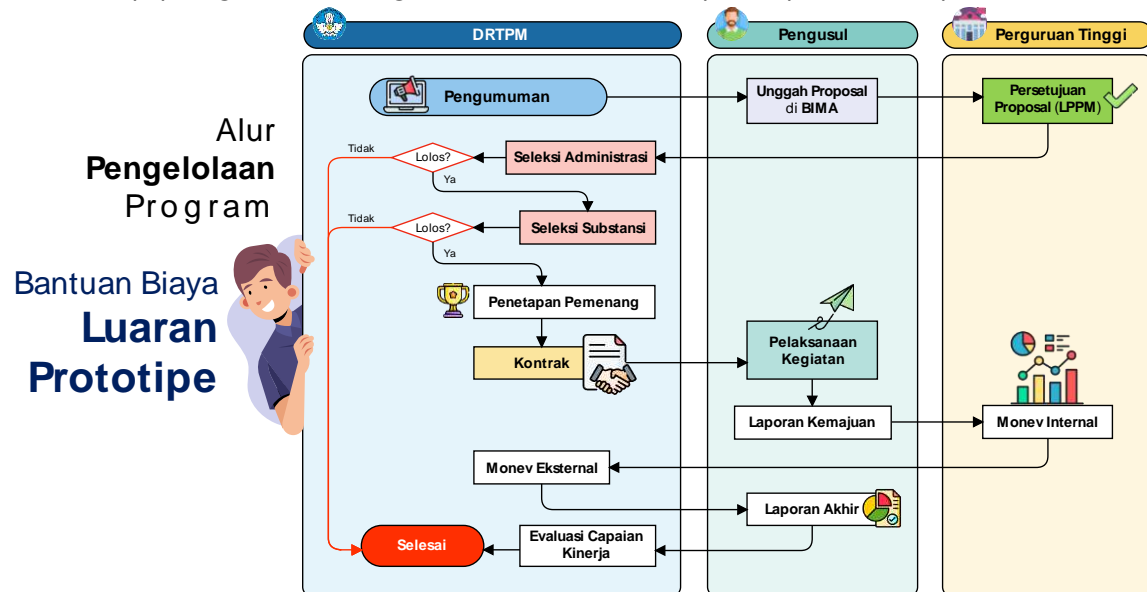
Alur
**Pengelolaan**
Program

Bantuan Biaya
**Luaran**
**Prototipe**

DRTPM

Pengusul

Perguruan Tinggi

Pengumuman

Unggah Proposal di BIMA

Persetujuan Proposal (LPPM)

Tidak

Lolos?

Seleksi Administrasi

Ya

Tidak

Lolos?

Seleksi Substansi

Ya

Penetapan Pemenang

Kontrak

Pelaksanaan Kegiatan

Laporan Kemajuan

Monev Internal

Monev Eksternal

Laporan Akhir

Selesai

Evaluasi Capaian Kinerja